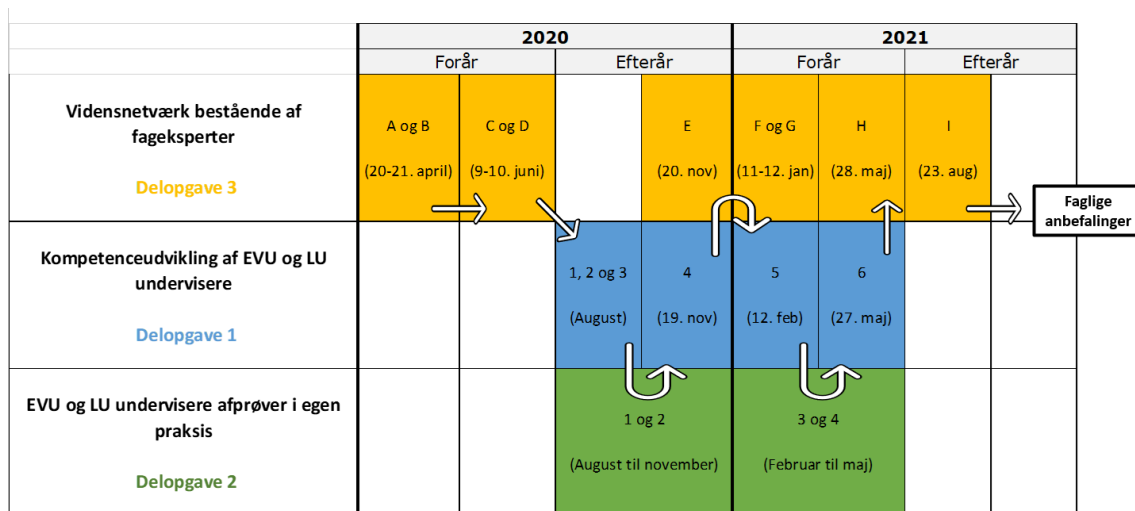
| | 2020 | | | | 2021 | | | |
|---|---|---|---|---|---|---|---|---|
| | Forår | | Efterår | | Forår | | Efterår | |
| Vidensnetværk bestående af fageksperter<br><br>Delopgave 3 | A og B<br>(20-21. april) | C og D<br>(9-10. juni) | | E<br>(20. nov) | F og G<br>(11-12. jan) | H<br>(28. maj) | I<br>(23. aug) | |
| Kompetenceudvikling af EVU og LU undervisere<br><br>Delopgave 1 | | | 1, 2 og 3<br>(August) | 4<br>(19. nov) | 5<br>(12. feb) | 6<br>(27. maj) | | |
| EVU og LU undervisere afprøver i egen praksis<br><br>Delopgave 2 | | | 1 og 2<br>(August til november) | | 3 og 4<br>(Februar til maj) | | | |

Faglige anbefalinger